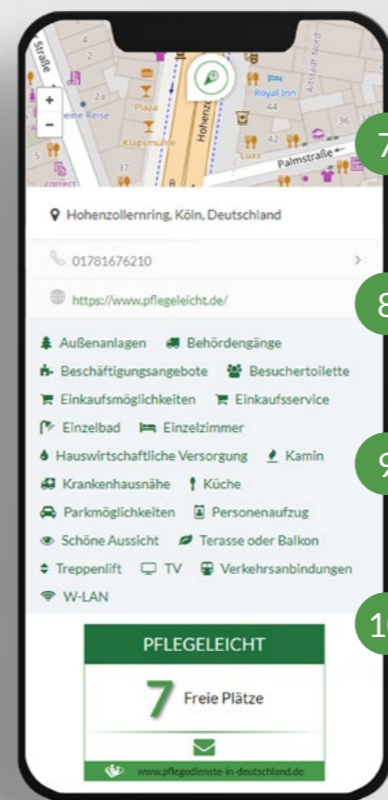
Straße
+
−
eine Reise
Plaza
Klapsmühle
Hohenzo
Royal Inn
44
Altstadt-Nord
42
Luxx
36
Palmstraße
37
5
2a
7

Hohenzollernring, Köln, Deutschland

01781676210

https://www.pflegeleicht.de/
8

Außenanlagen Behördengänge
Beschäftigungsangebote Besuchertoilette
Einkaufsmöglichkeiten Einkaufsservice
Einzelbad Einzelzimmer
Hauswirtschaftliche Versorgung Kamin
Krankenhausnähe Küche
Parkmöglichkeiten Personenaufzug
Schöne Aussicht Terasse oder Balkon
Treppenlift TV Verkehrsanbindungen
W-LAN
9

10
PFLEGELEICHT
7 Freie Plätze
www.pflegedienste-in-deutschland.de